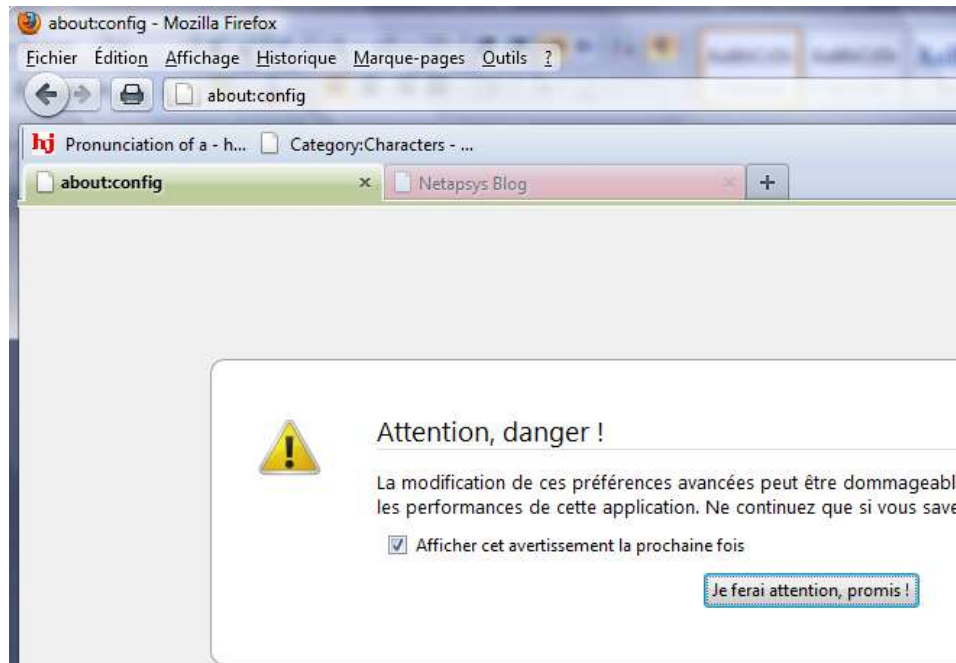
about:config - Mozilla Firefox

Fichier Édition Affichage Historique Marque-pages Outils ?

about:config

hj Pronunciation of a - h... Category:Characters - ...

about:config ×

Netapsys Blog ×

+

Attention, danger !

La modification de ces préférences avancées peut être dommageabl les performances de cette application. Ne continuez que si vous save

Afficher cet avertissement la prochaine fois

Je ferai attention, promis !